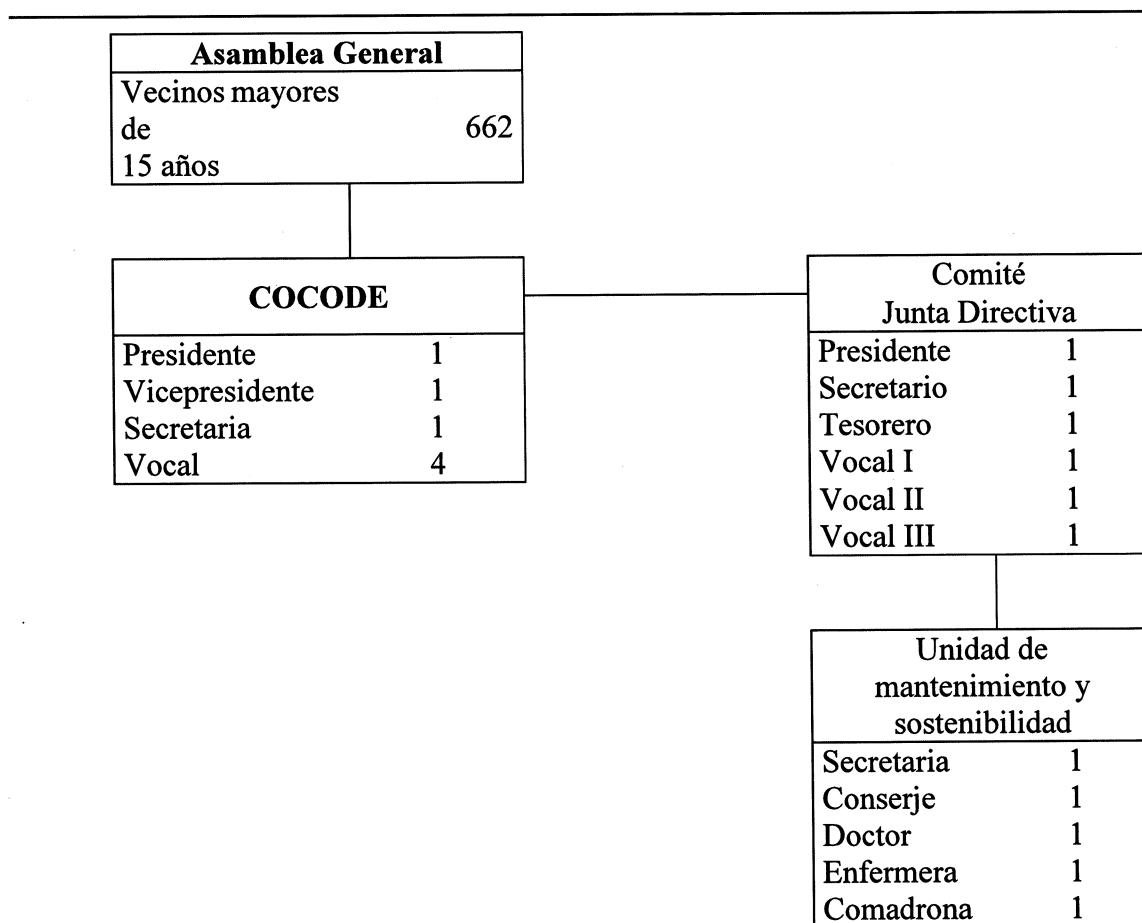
Asamblea General

Vecinos mayores de 15 años 662

COCODE

| Presidente | 1 |
|---|---|
| Vicepresidente | 1 |
| Secretaria | 1 |
| Vocal | 4 |

Comité Junta Directiva

| Presidente | 1 |
|---|---|
| Secretario | 1 |
| Tesorero | 1 |
| Vocal I | 1 |
| Vocal II | 1 |
| Vocal III | 1 |

Unidad de mantenimiento y sostenibilidad

| Secretaria | 1 |
|---|---|
| Conserje | 1 |
| Doctor | 1 |
| Enfermera | 1 |
| Comadrona | 1 |